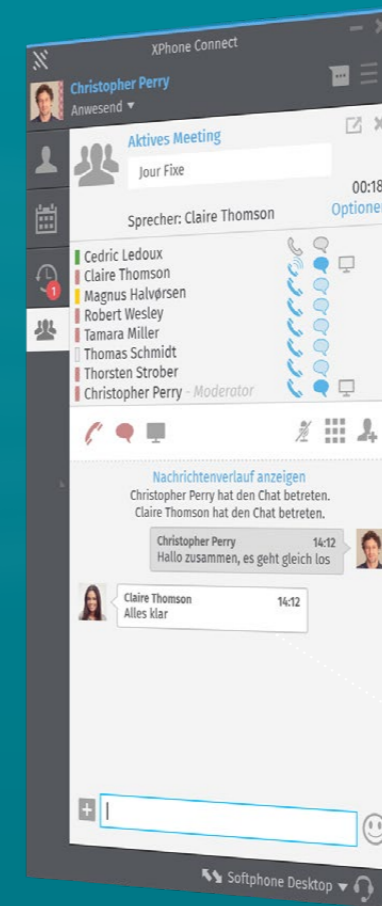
XPhone Connect

Christopher Perry
Anwesend ▾

1

Aktives Meeting
Jour Fixe
00:18
Sprecher: Claire Thomson
Optionen

Cedric Ledoux
Claire Thomson
Magnus Halvørsen
Robert Wesley
Tamara Miller
Thomas Schmidt
Thorsten Strober
Christopher Perry - Moderator

Nachrichtenverlauf anzeigen
Christopher Perry hat den Chat betreten.
Claire Thomson hat den Chat betreten.

Christopher Perry 14:12
Hallo zusammen, es geht gleich los

Claire Thomson 14:12
Alles klar

Softphone Desktop ▾